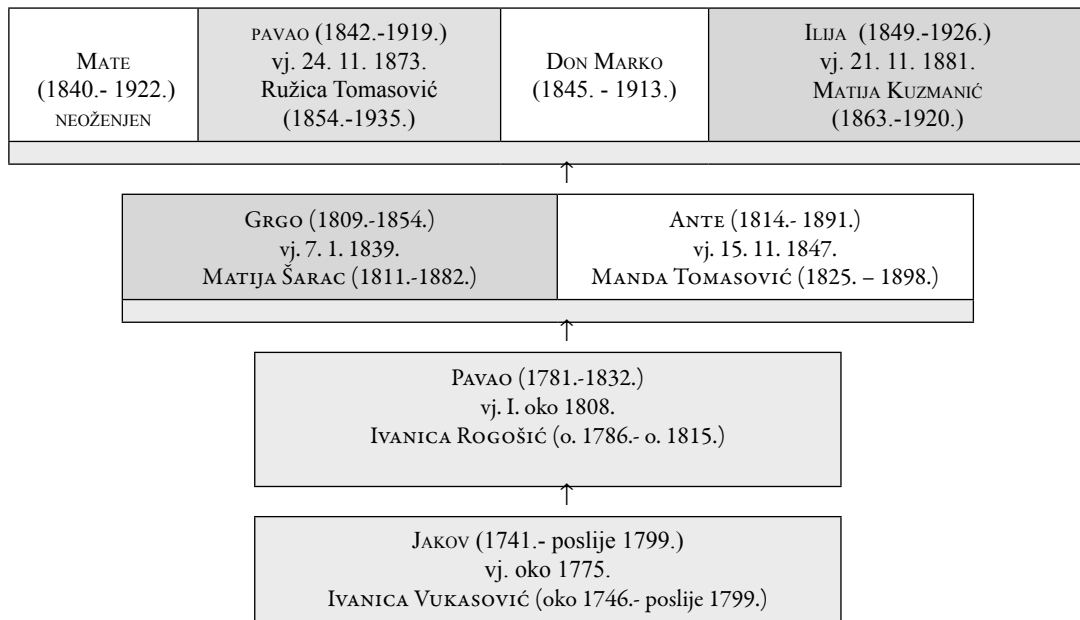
| Mate (1840.- 1922.) neoženjen | pavao (1842.-1919.) vj. 24. 11. 1873. Ružica Tomasović (1854.-1935.) | Don Marko (1845. - 1913.) | Ilija (1849.-1926.) vj. 21. 11. 1881. Matija Kuzmanić (1863.-1920.) |
|---|---|---|---|

↑

| Grgo (1809.-1854.) vj. 7. 1. 1839. Matija Šarac (1811.-1882.) | Ante (1814.- 1891.) vj. 15. 11. 1847. Manda Tomasović (1825. – 1898.) |
|---|---|

↑

Pavao (1781.-1832.)
vj. I. oko 1808.
Ivanica Rogošić (o. 1786.- o. 1815.)

↑

Jakov (1741.- poslije 1799.)
vj. oko 1775.
Ivanica Vukasović (oko 1746.- poslije 1799.)